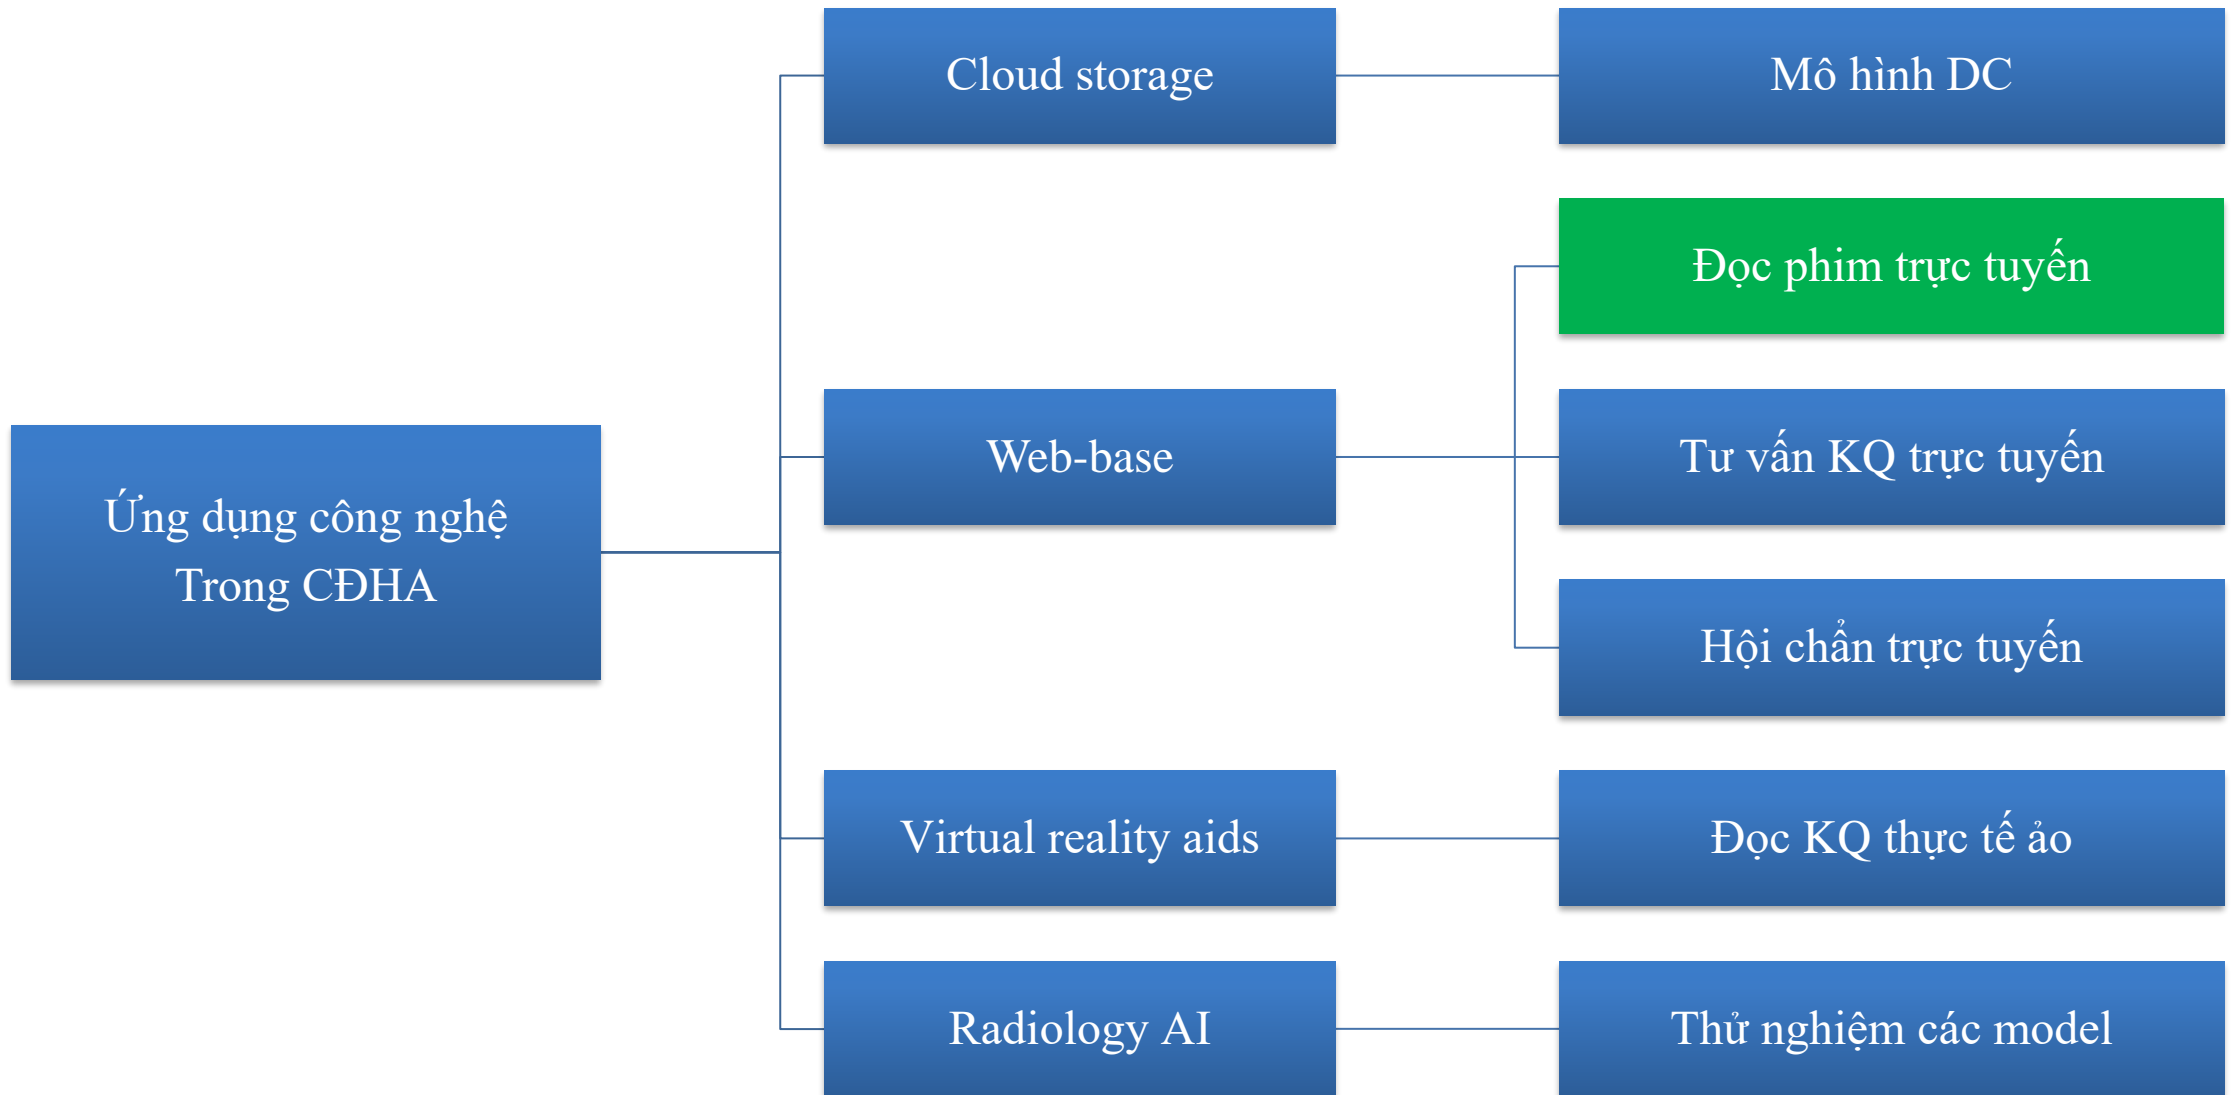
Ứng dụng công nghệ Trong CĐHA

Cloud storage

Mô hình DC

Web-base

Đọc phim trực tuyến

Tư vấn KQ trực tuyến

Hội chẩn trực tuyến

Virtual reality aids

Đọc KQ thực tế ảo

Radiology AI

Thử nghiệm các model